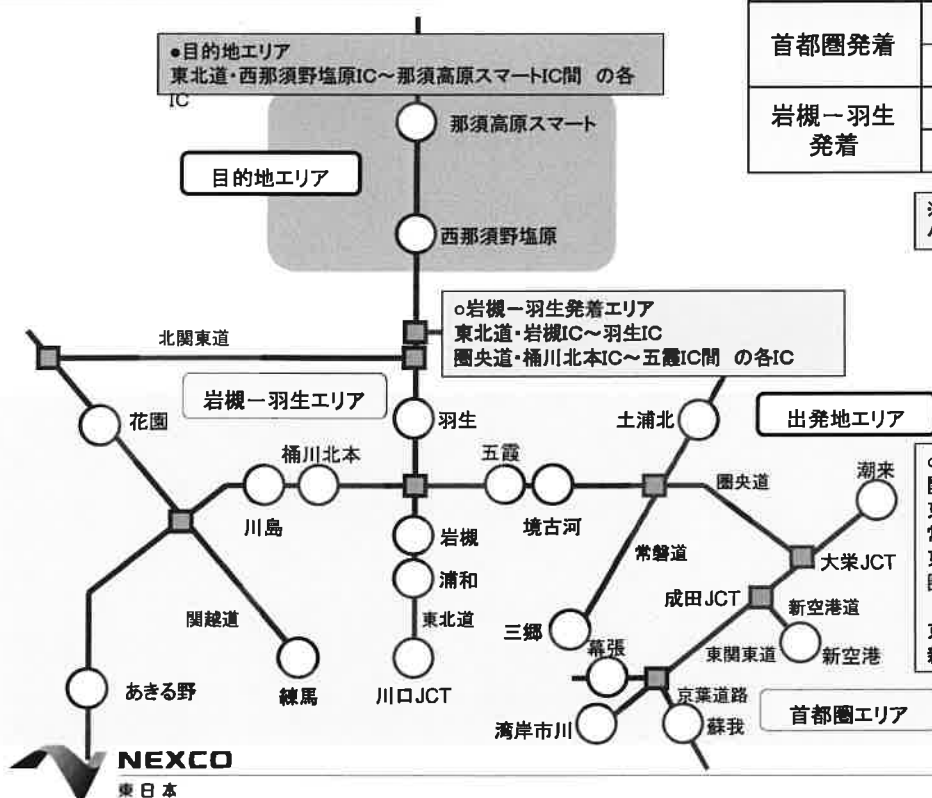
●目的地エリア
東北道・西那須野塩原IC～那須高原スマートIC間 の各IC

那須高原スマート

目的地エリア

西那須野塩原

○岩槻ー羽生発着エリア
東北道・岩槻IC～羽生IC
圏央道・桶川北本IC～五霞IC間 の各IC

北関東道

岩槻ー羽生エリア

花園

羽生

土浦北

出発地エリア

桶川北本

五霞

潮来

圏央道

川島

岩槻

境古河

常磐道

大栄JCT

浦和

成田JCT

新空港道

関越道

東北道

三郷

幕張

東関東道

新空港

あきる野

練馬

川口JCT

京葉道路

湾岸市川

蘇我

首都圏エリア

首都圏発着

岩槻ー羽生発着

NEXCO
東日本